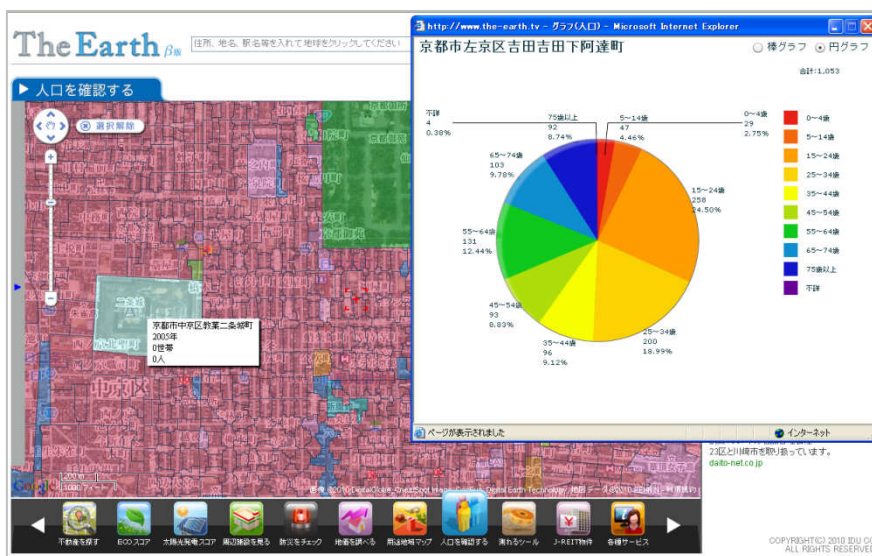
The Earth β版

住所、地名、駅名等を入れて 地球をクリックしてください

▶ 人口を確認する

選択解除

京都市中京区教業二条殿町
2005年
0世帯
0人

二条城

中京区

http://www.the-earth.tv - グラフ(人口) - Microsoft Internet Explorer

京都市左京区吉田吉田下阿達町

棒グラフ　円グラフ

合計:1,053

不詳
4
0.38%

75歳以上
92
8.74%

5~14歳
47
4.46%

0~4歳
29
2.75%

65~74歳
103
9.78%

15~24歳
258
24.50%

55~64歳
131
12.44%

45~54歳
93
8.83%

35~44歳
96
9.12%

25~34歳
200
18.99%

0~4歳
5~14歳
15~24歳
25~34歳
35~44歳
45~54歳
55~64歳
65~74歳
75歳以上
不詳

ページが表示されました

インターネット

23区と川崎市を取り扱っています。
daito-net.co.jp

Google

不動産を探す　ECOスコア　太陽光発電スコア　周辺施設を見る　防災をチェック　地価を調べる　用途地域マップ　人口を確認する　測れるツール　J-REIT物件　各種サービス

COPYRIGHT(C) 2010 IDU CO
ALL RIGHTS RESERVED